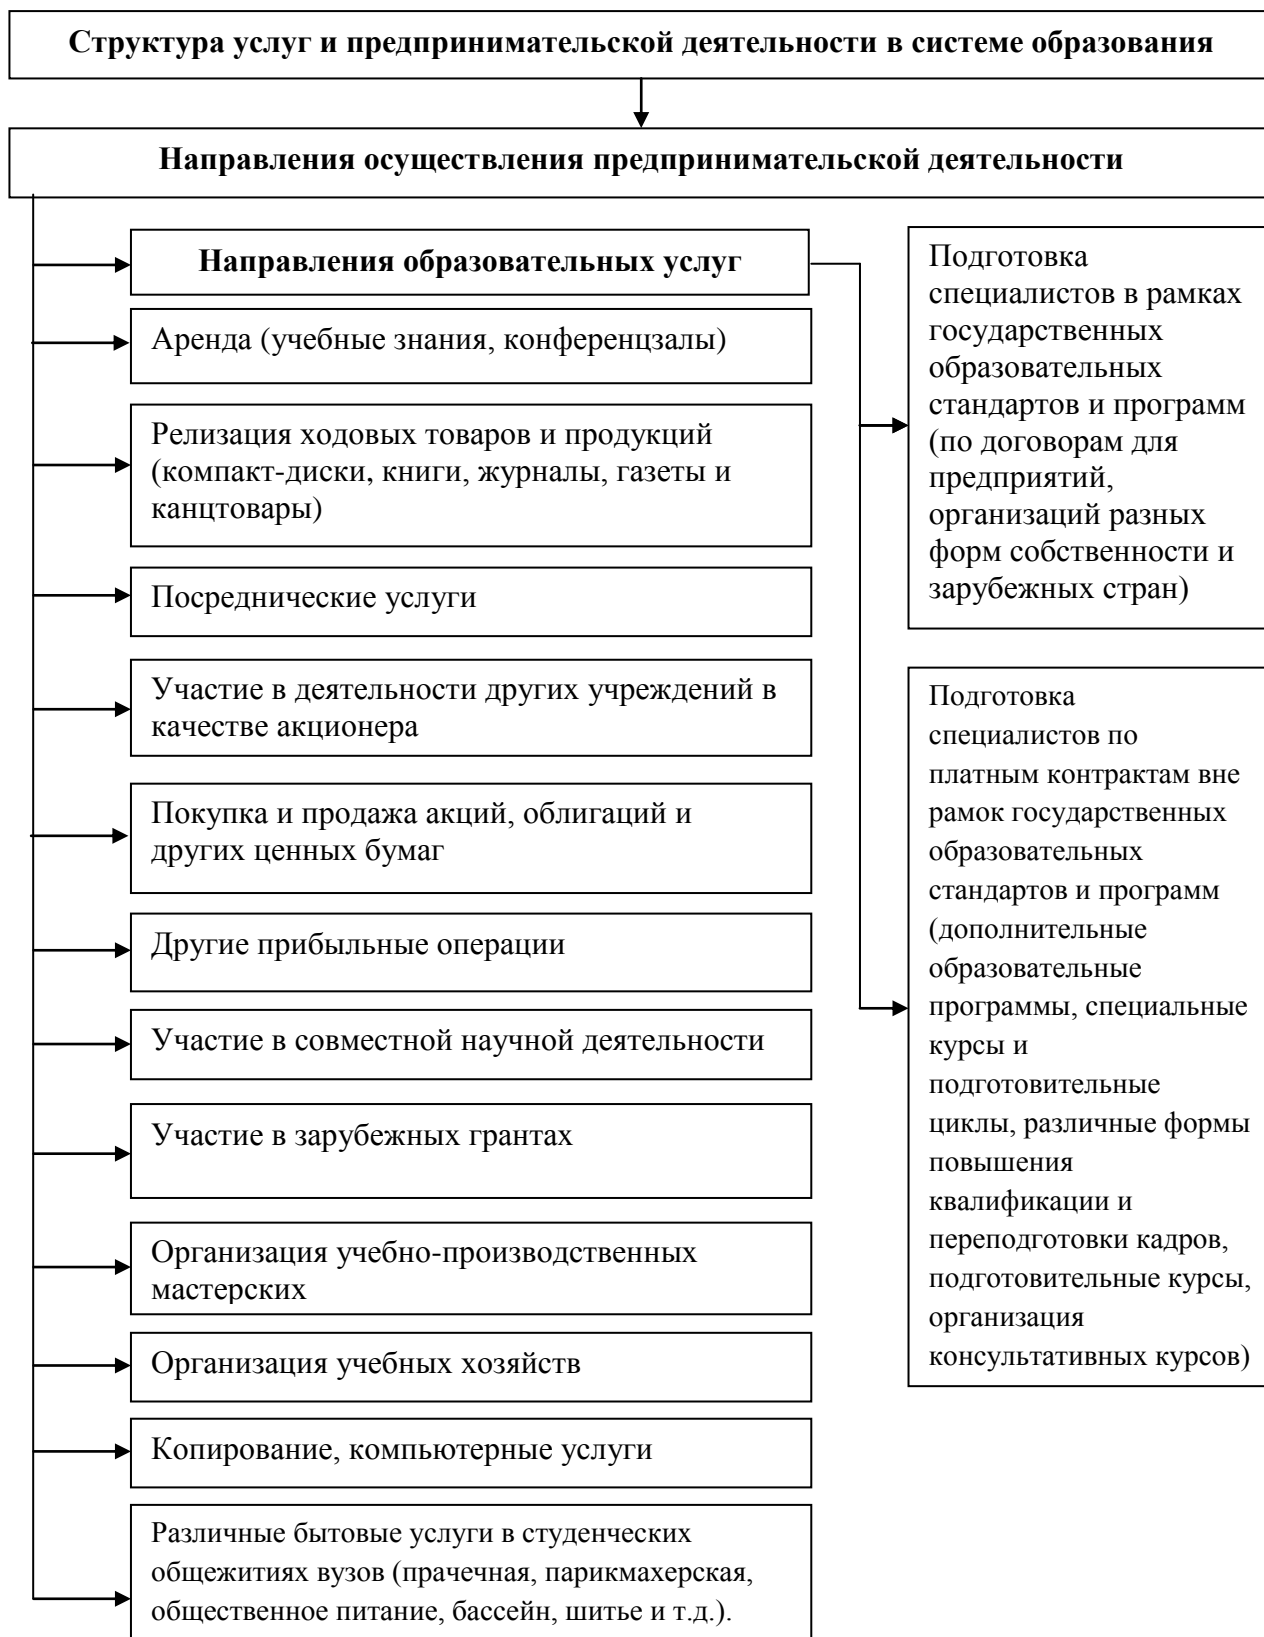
Структура услуг и предпринимательской деятельности в системе образования

Направления осуществления предпринимательской деятельности

Направления образовательных услуг

Аренда (учебные знания, конференцзалы)

Релизация ходовых товаров и продукций (компакт-диски, книги, журналы, газеты и канцтовары)

Посреднические услуги

Участие в деятельности других учреждений в качестве акционера

Покупка и продажа акций, облигаций и других ценных бумаг

Другие прибыльные операции

Участие в совместной научной деятельности

Участие в зарубежных грантах

Организация учебно-производственных мастерских

Организация учебных хозяйств

Копирование, компьютерные услуги

Различные бытовые услуги в студенческих общежитиях вузов (прачечная, парикмахерская, общественное питание, бассейн, шитье и т.д.).

Подготовка специалистов в рамках государственных образовательных стандартов и программ (по договорам для предприятий, организаций разных форм собственности и зарубежных стран)

Подготовка специалистов по платным контрактам вне рамок государственных образовательных стандартов и программ (дополнительные образовательные программы, специальные курсы и подготовительные циклы, различные формы повышения квалификации и переподготовки кадров, подготовительные курсы, организация консультативных курсов)